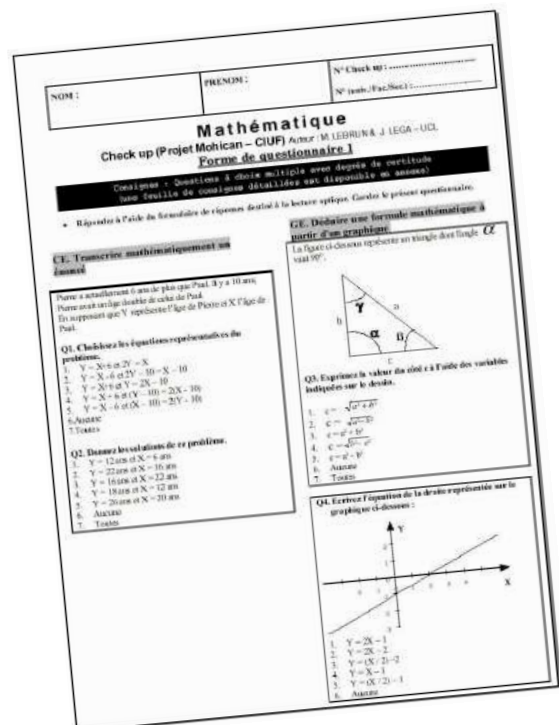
NOM :

PRENOM :

N° Check up : ..............................

N° (univ./Fac/Sect.) : ..............................

Mathématique

Check up (Projet Mohican – CIUF) Auteur : M. LEBRUN & J. LEGA - UCL

Forme de questionnaire 1

Consignes : Questions à choix multiple avec degrés de certitude (une feuille de consignes détaillées est disponible en annexe)

• Répondre à l'aide du formulaire de réponses destiné à la lecture optique. Garder le présent questionnaire.

CE. Transcrire mathématiquement un énoncé

Pierre a actuellement 6 ans de plus que Paul. Il y a 10 ans, Pierre avait un âge double de celui de Paul. En supposant que Y représente l'âge de Pierre et X l'âge de Paul.

Q1. Choisissez les équations représentatives du problème.
1. Y = X+6 et 2Y = X
2. Y = X-6 et 2Y - 10 = X - 10
3. Y = X+6 et Y = 2X - 10
4. Y = X + 6 et (Y - 10) = 2(X - 10)
5. Y = X - 6 et (X - 10) = 2(Y - 10)
6. Aucune
7. Toutes

Q2. Donnez les solutions de ce problème.
1. Y = 12 ans et X = 6 ans
2. Y = 22 ans et X = 16 ans
3. Y = 16 ans et X = 22 ans
4. Y = 18 ans et X = 12 ans
5. Y = 26 ans et X = 20 ans
6. Aucune
7. Toutes

GE. Déduire une formule mathématique à partir d'un graphique

La figure ci-dessous représente un triangle dont l'angle $\alpha$ vaut 90°.

γ
a
b
α
β
c

Q3. Exprimez la valeur du côté c à l'aide des variables indiquées sur le dessin.
1. $c = \sqrt{a^2+b^2}$
2. $c = \sqrt{a^2-b^2}$
3. $c = a^2 + b^2$
4. $c = \sqrt{b^2-a^2}$
5. $c = a^2 - b^2$
6. Aucune
7. Toutes

Q4. Ecrivez l'équation de la droite représentée sur le graphique ci-dessous :

Y
X

1. Y = 2X – 1
2. Y = 2X – 2
3. Y = (X / 2) – 2
4. Y = X – 1
5. Y = (X / 2) – 1
6. Aucune